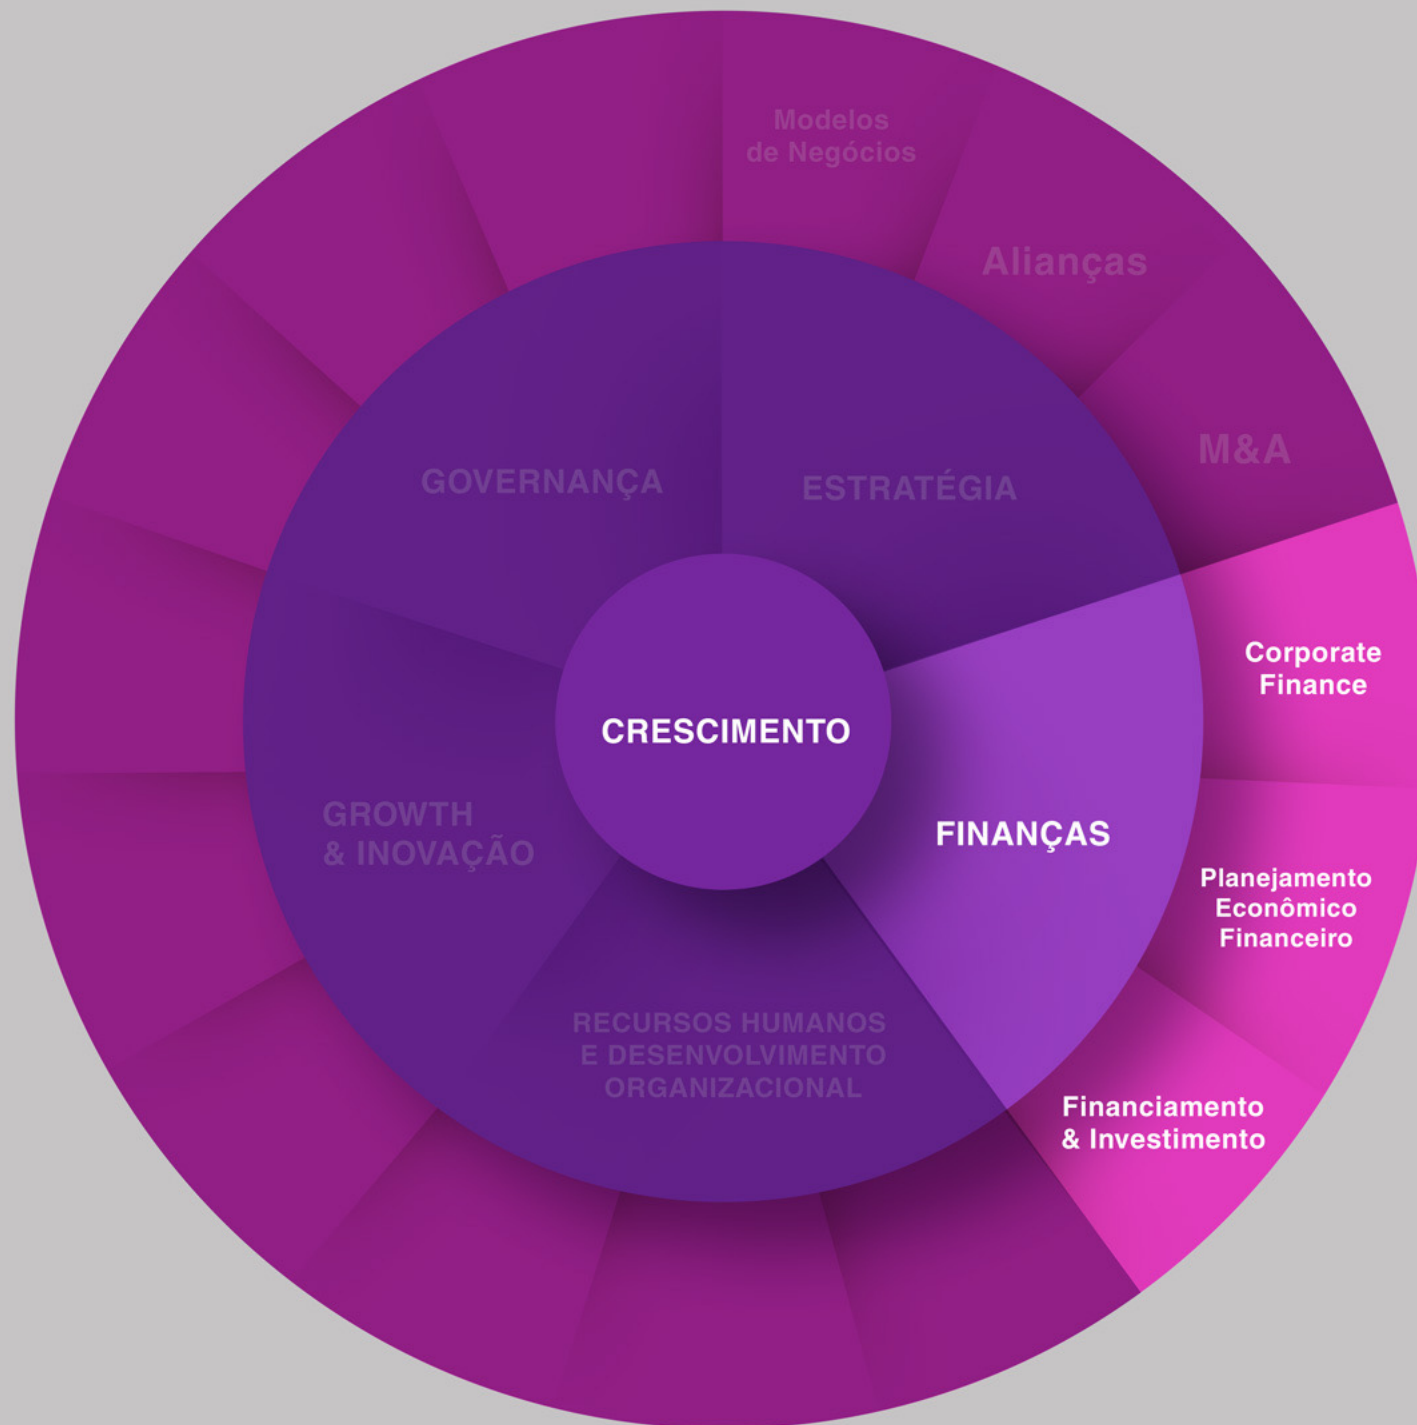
Modelos de Negócios

Alianças

M&A

GOVERNANÇA

ESTRATÉGIA

CRESCIMENTO

Corporate Finance

FINANÇAS

GROWTH & INOVAÇÃO

Planejamento Econômico Financeiro

RECURSOS HUMANOS E DESENVOLVIMENTO ORGANIZACIONAL

Financiamento & Investimento